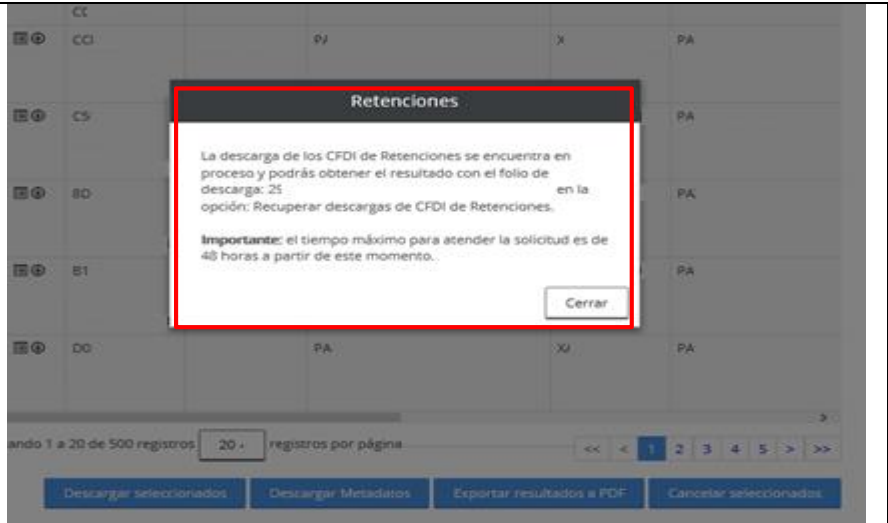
CC

CCI PJ X PA

CS PA

8D PA

B1 PA

D0 PA XJ PA

Retenciones

La descarga de los CFDI de Retenciones se encuentra en proceso y podrás obtener el resultado con el folio de descarga: 25 en la opción: Recuperar descargas de CFDI de Retenciones.

**Importante:** el tiempo máximo para atender la solicitud es de 48 horas a partir de este momento.

Cerrar

ando 1 a 20 de 500 registros 20 registros por página

<< < 1 2 3 4 5 > >>

Descargar seleccionados | Descargar Metadatos | Exportar resultados a PDF | Cancelar seleccionados